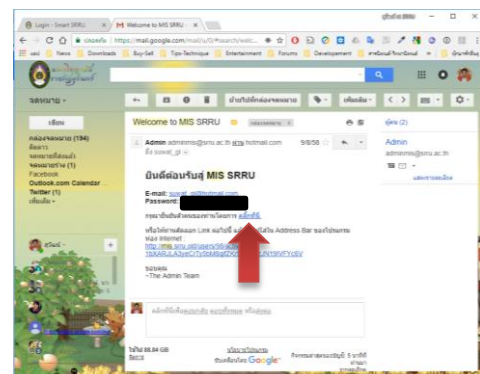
Login - Smart SRRU × Welcome to MIS SRRU ×

ปลอดภัย | https://mail.google.com/mail/u/0/#search/welc...

uad | News | Downloads | Buy-Sell | Tips-Technique | Entertainment | Forums | Development

จดหมาย

เขียน

กล่องจดหมาย (194)
ติดดาว
จดหมายที่ส่งแล้ว
จดหมายร่าง (1)
Facebook
Outlook.com Calendar
Twitter (1)
เพิ่มเติม

Welcome to MIS SRRU

Admin adminmis@srru.ac.th ผ่าน hotmail.com 9/8/58
ถึง suwat_gi

ยินดีต้อนรับสู่ MIS SRRU

E-mail: suwat_gi@hotmail.com
Password: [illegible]

กรุณายืนยันตัวตนของท่านโดยการ คลิกที่นี่.

หรือให้ท่านคัดลอก Link ต่อไปนี้ และนำไปวางในช่อง Address Bar ของโปรแกรม Internet
http://mis.srru.ac.th/users/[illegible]

ขอแสดง
- The Admin Team

คลิกที่นี่เพื่อตอบกลับ ตอบทั้งหมด หรือส่งต่อ

ใช้ไป 88.84 GB
จัดการ
นโยบายโปรแกรม
ขับเคลื่อนโดย Google

Admin
adminmis@srru.ac.th
แสดงรายละเอียด